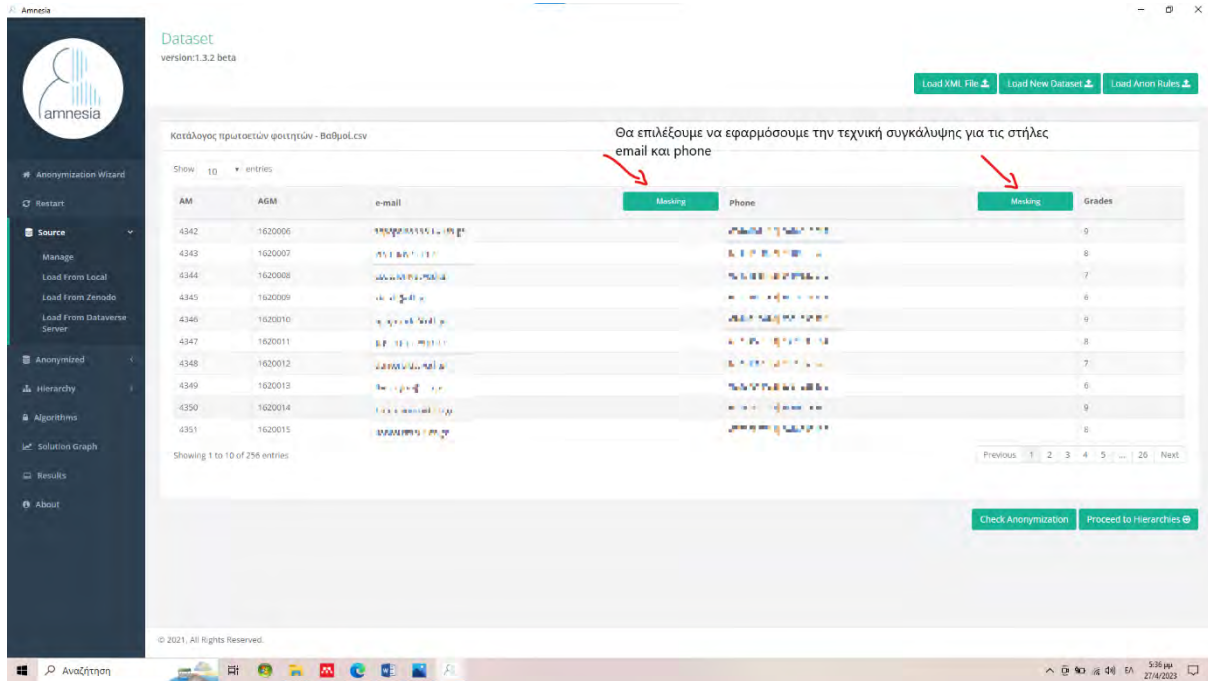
Amnesia

amnesia

Anonymization Wizard
Restart
Source
Manage
Load From Local
Load From Zenodo
Load From Dataverse Server
Anonymized
Hierarchy
Algorithms
Solution Graph
Results
About

Dataset
version:1.3.2 beta

Load XML File | Load New Dataset | Load Anon Rules

Κατάλογος πρωτοετών φοιτητών - Βαθμοί.csv

Θα επιλέξουμε να εφαρμόσουμε την τεχνική συγκάλυψης για τις στήλες email και phone

Show 10 entries

| AM | AGM | e-mail | Phone | Grades |
|---|---|---|---|---|
| | | Masking | Masking | |
| 4342 | 1620006 | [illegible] | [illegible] | 9 |
| 4343 | 1620007 | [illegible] | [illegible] | 8 |
| 4344 | 1620008 | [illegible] | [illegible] | 7 |
| 4345 | 1620009 | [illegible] | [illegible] | 6 |
| 4346 | 1620010 | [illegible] | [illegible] | 9 |
| 4347 | 1620011 | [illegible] | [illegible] | 8 |
| 4348 | 1620012 | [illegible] | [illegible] | 7 |
| 4349 | 1620013 | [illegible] | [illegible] | 6 |
| 4350 | 1620014 | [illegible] | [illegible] | 9 |
| 4351 | 1620015 | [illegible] | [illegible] | 6 |

Showing 1 to 10 of 256 entries

Previous 1 2 3 4 5 ... 26 Next

Check Anonymization | Proceed to Hierarchies

© 2021, All Rights Reserved.

Αναζήτηση

5:36 μμ
27/4/2023